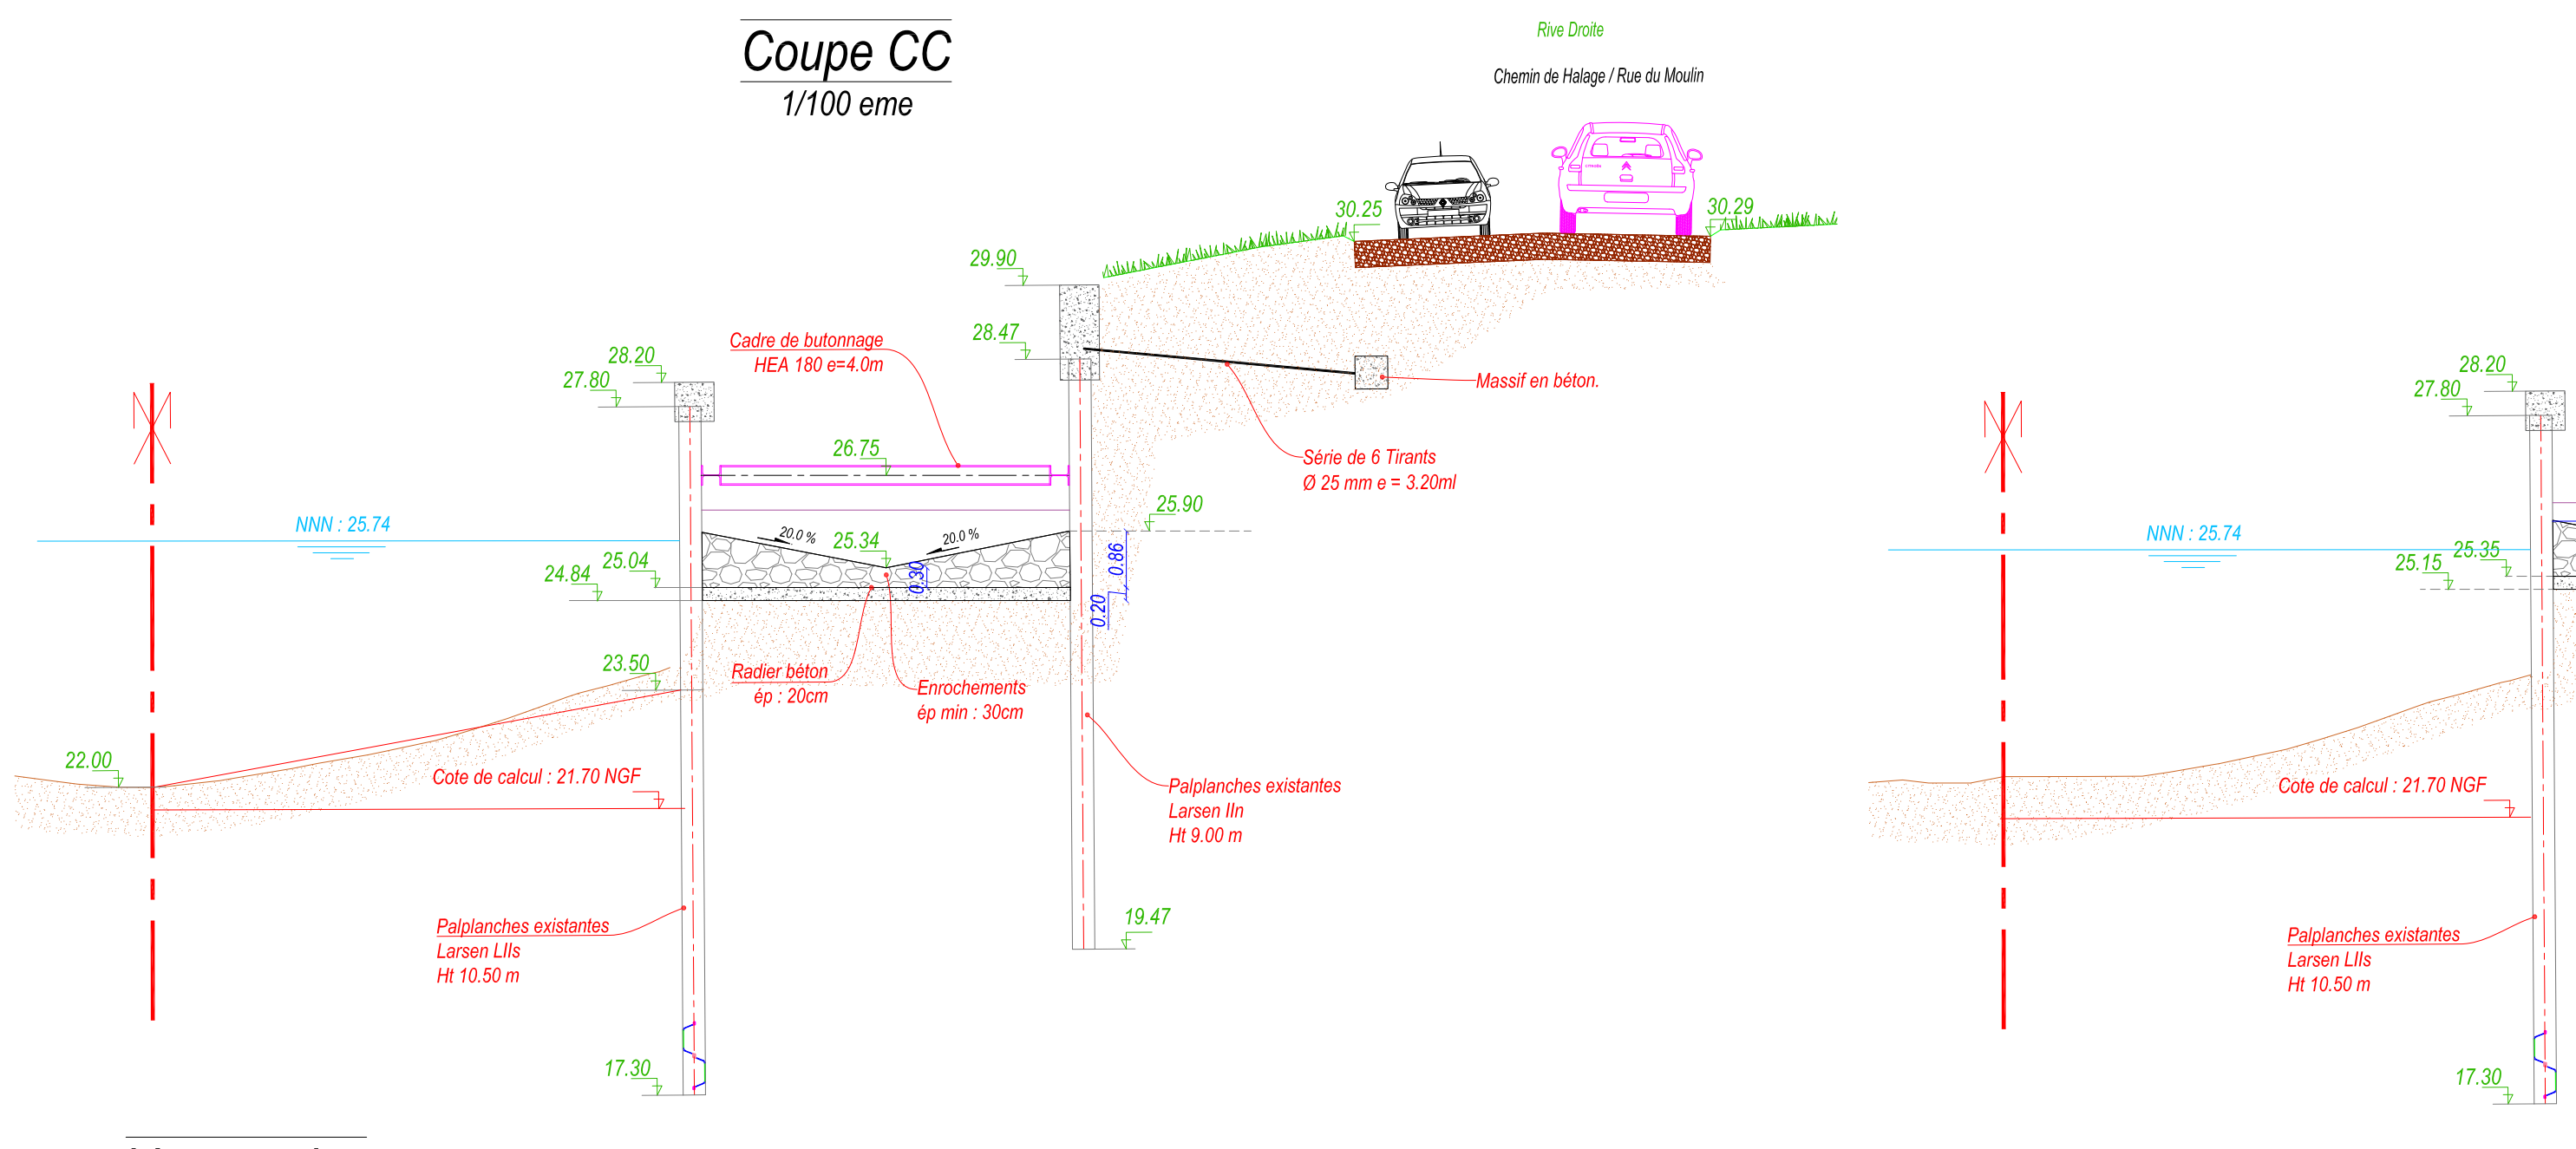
Coupe CC
1/100 eme

Rive Droite

Chemin de Halage / Rue du Moulin

30.25
30.29
29.90
28.47
28.20
27.80
Cadre de butonnage
HEA 180 e=4.0m
Massif en béton.
26.75
Série de 6 Tirants
Ø 25 mm e = 3.20ml
25.90
NNN : 25.74
20.0 %
25.34
20.0 %
25.04
24.84
0.30
0.86
0.20
23.50
Radier béton
ép : 20cm
Enrochements
ép min : 30cm
22.00
Cote de calcul : 21.70 NGF
Palplanches existantes
Larsen IIn
Ht 9.00 m
19.47
Palplanches existantes
Larsen LIIs
Ht 10.50 m
17.30

28.20
27.80
NNN : 25.74
25.35
25.15
Cote de calcul : 21.70 NGF
Palplanches existantes
Larsen LIIs
Ht 10.50 m
17.30